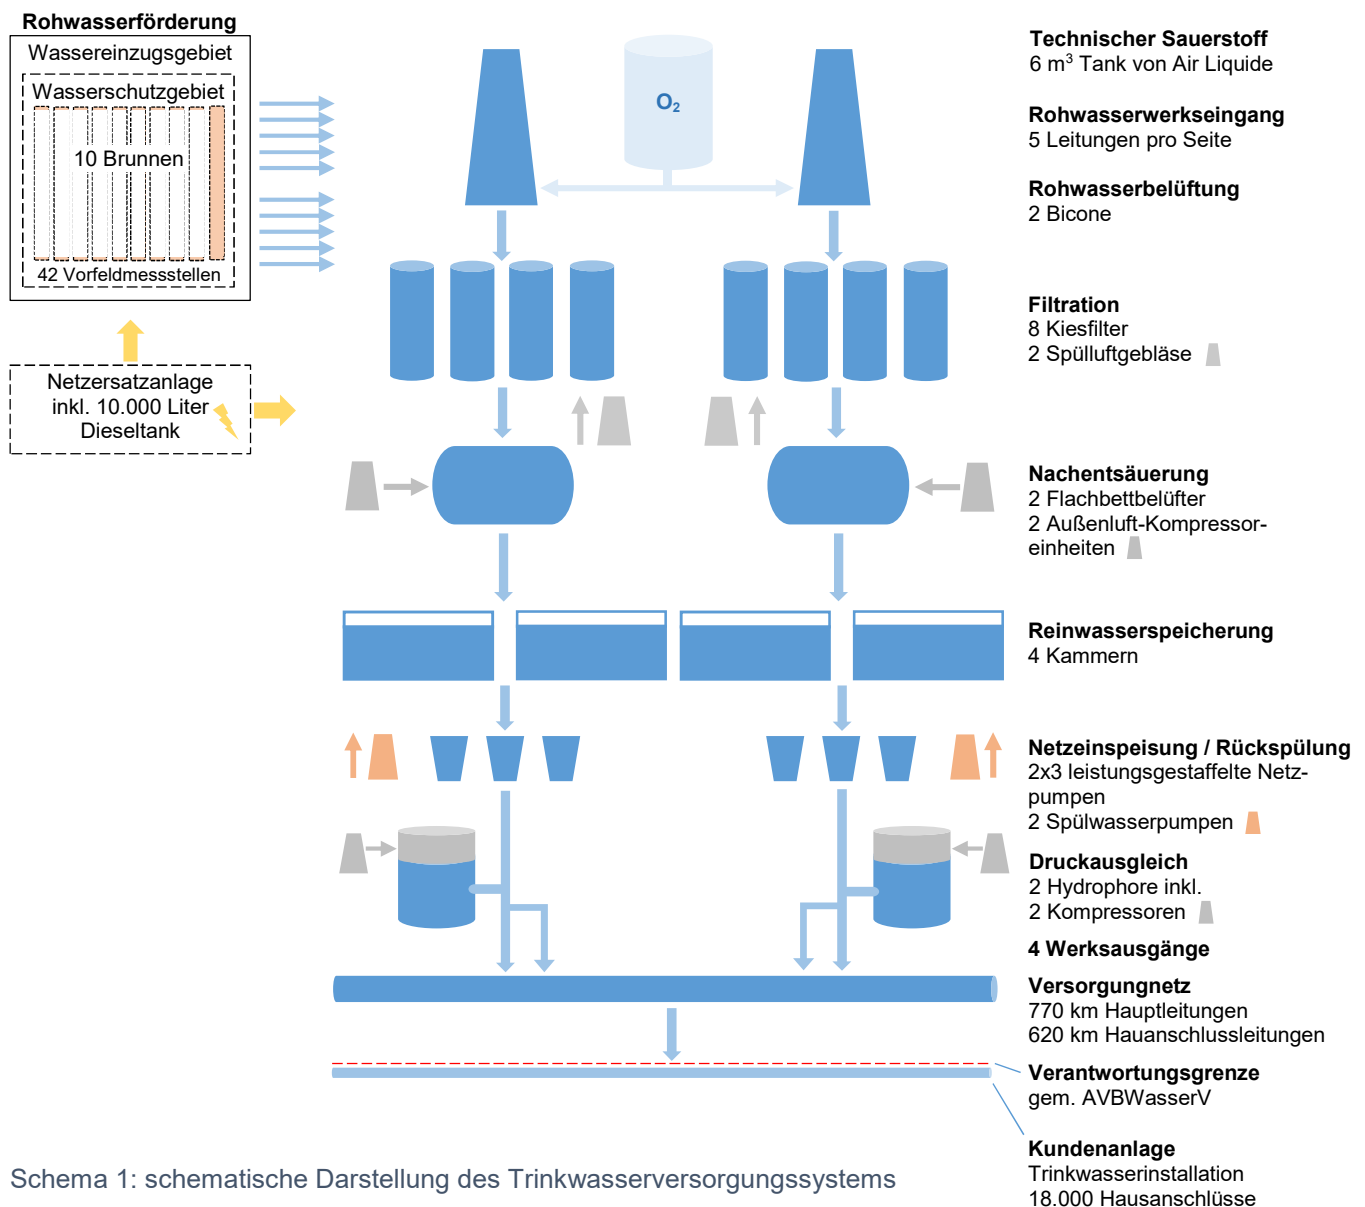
Rohwasserförderung

Wassereinzugsgebiet

Wasserschutzgebiet

10 Brunnen

42 Vorfeldmessstellen

Netzersatzanlage inkl. 10.000 Liter Dieseltank

$O_2$

Technischer Sauerstoff
6 m$^3$ Tank von Air Liquide

Rohwasserwerkseingang
5 Leitungen pro Seite

Rohwasserbelüftung
2 Bicone

Filtration
8 Kiesfilter
2 Spülluftgebläse

Nachentsäuerung
2 Flachbettbelüfter
2 Außenluft-Kompressoreinheiten

Reinwasserspeicherung
4 Kammern

Netzeinspeisung / Rückspülung
2x3 leistungsgestaffelte Netzpumpen
2 Spülwasserpumpen

Druckausgleich
2 Hydrophore inkl.
2 Kompressoren

4 Werksausgänge

Versorgungnetz
770 km Hauptleitungen
620 km Hauanschlussleitungen

Verantwortungsgrenze
gem. AVBWasserV

Kundenanlage
Trinkwasserinstallation
18.000 Hausanschlüsse

Schema 1: schematische Darstellung des Trinkwasserversorgungssystems